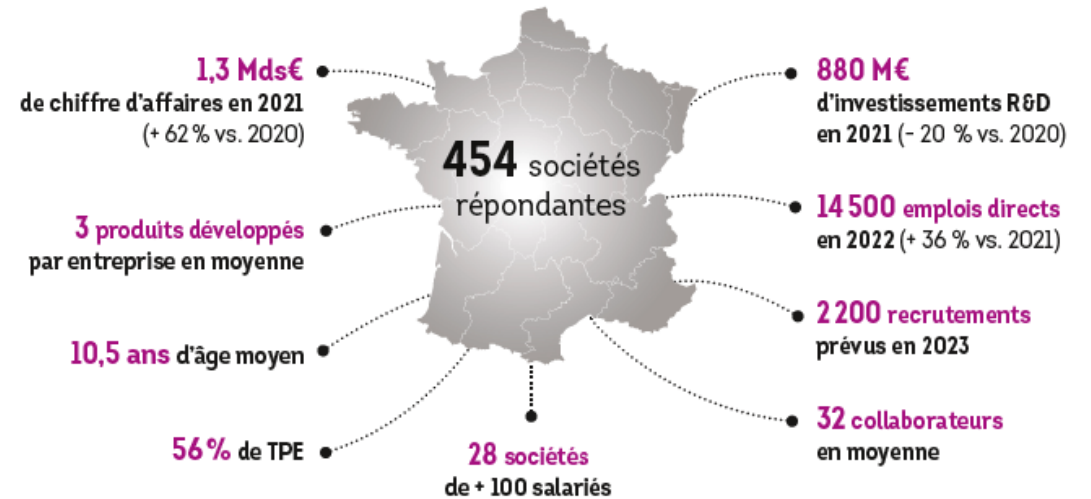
1,3 Mds€
de chiffre d'affaires en 2021
(+ 62 % vs. 2020)

454 sociétés répondantes

880 M€
d'investissements R&D en 2021 (- 20 % vs. 2020)

3 produits développés
par entreprise en moyenne

14 500 emplois directs
en 2022 (+ 36 % vs. 2021)

2 200 recrutements
prévus en 2023

10,5 ans d'âge moyen

32 collaborateurs
en moyenne

56 % de TPE

28 sociétés
de + 100 salariés